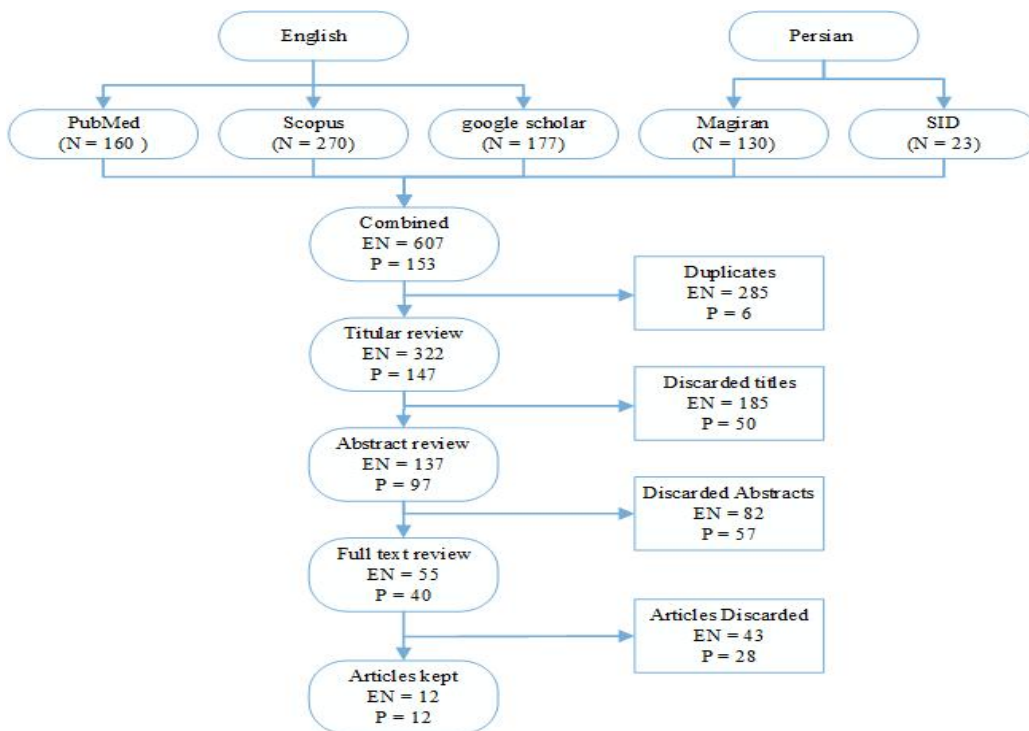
English

Persian

PubMed
(N = 160 )

Scopus
(N = 270)

google scholar
(N = 177)

Magiran
(N = 130)

SID
(N = 23)

Combined
EN = 607
P = 153

Duplicates
EN = 285
P = 6

Titular review
EN = 322
P = 147

Discarded titles
EN = 185
P = 50

Abstract review
EN = 137
P = 97

Discarded Abstracts
EN = 82
P = 57

Full text review
EN = 55
P = 40

Articles Discarded
EN = 43
P = 28

Articles kept
EN = 12
P = 12